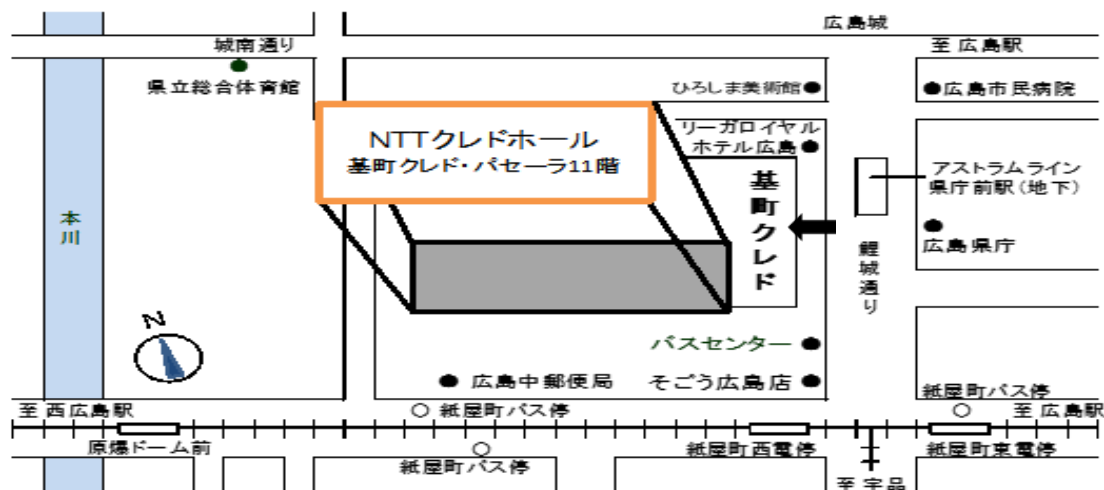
広島城

城南通り

至 広島駅

県立総合体育館

ひろしま美術館

広島市民病院

NTTクレドホール
基町クレド・パセーラ11階

リーガロイヤルホテル広島

アストラムライン県庁前駅（地下）

基町クレド

広島県庁

本川

鯉城通り

N

バスセンター

広島中郵便局

そごう広島店

紙屋町バス停

至 西広島駅

紙屋町バス停

至 広島駅

原爆ドーム前

紙屋町西電停

紙屋町東電停

紙屋町バス停

至 宇品